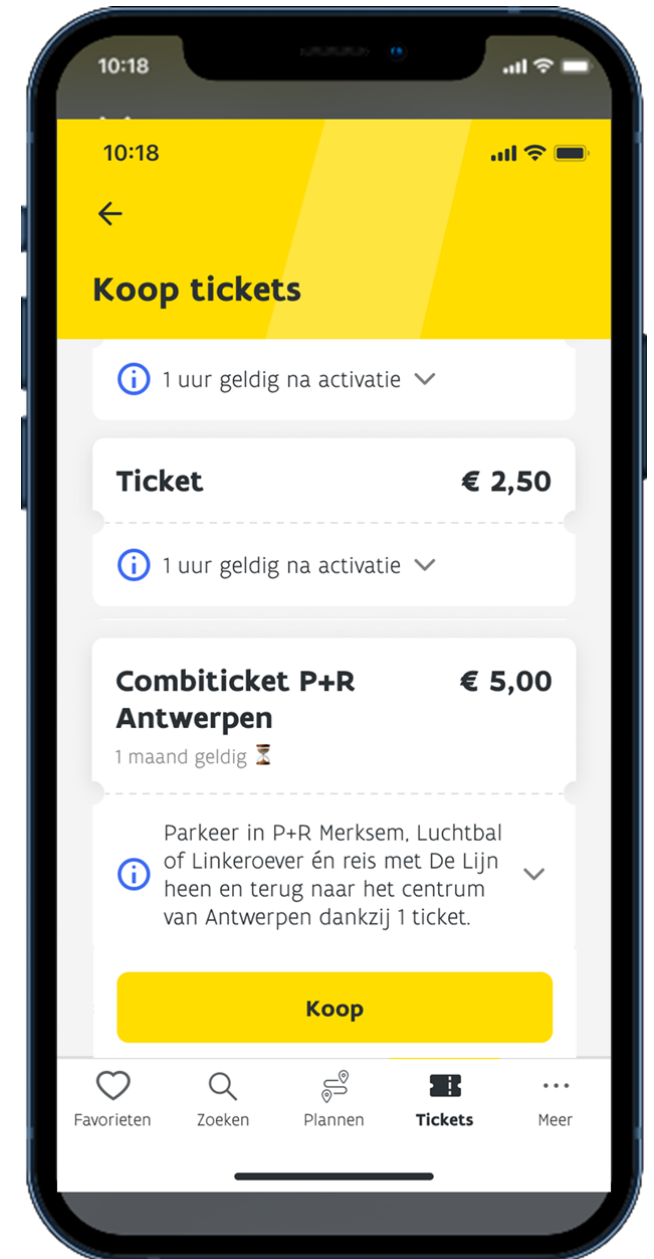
10:18

10:18

Koop tickets

1 uur geldig na activatie

Ticket € 2,50

1 uur geldig na activatie

Combiticket P+R Antwerpen € 5,00

1 maand geldig

Parkeer in P+R Merksem, Luchtbal of Linkeroever én reis met De Lijn heen en terug naar het centrum van Antwerpen dankzij 1 ticket.

Koop

Favorieten Zoeken Plannen Tickets Meer